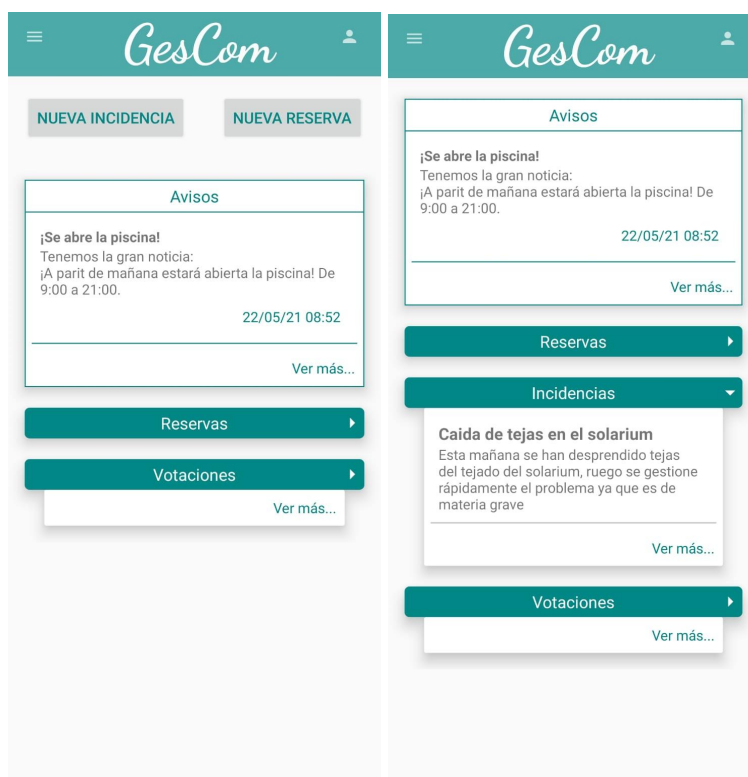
GesCom

NUEVA INCIDENCIA

NUEVA RESERVA

Avisos

¡Se abre la piscina!
Tenemos la gran noticia:
¡A parit de mañana estará abierta la piscina! De 9:00 a 21:00.

22/05/21 08:52

Ver más...

Reservas

Votaciones

Ver más...

GesCom

Avisos

¡Se abre la piscina!
Tenemos la gran noticia:
¡A parit de mañana estará abierta la piscina! De 9:00 a 21:00.

22/05/21 08:52

Ver más...

Reservas

Incidencias

Caida de tejas en el solarium
Esta mañana se han desprendido tejas del tejado del solarium, ruego se gestione rápidamente el problema ya que es de materia grave

Ver más...

Votaciones

Ver más...